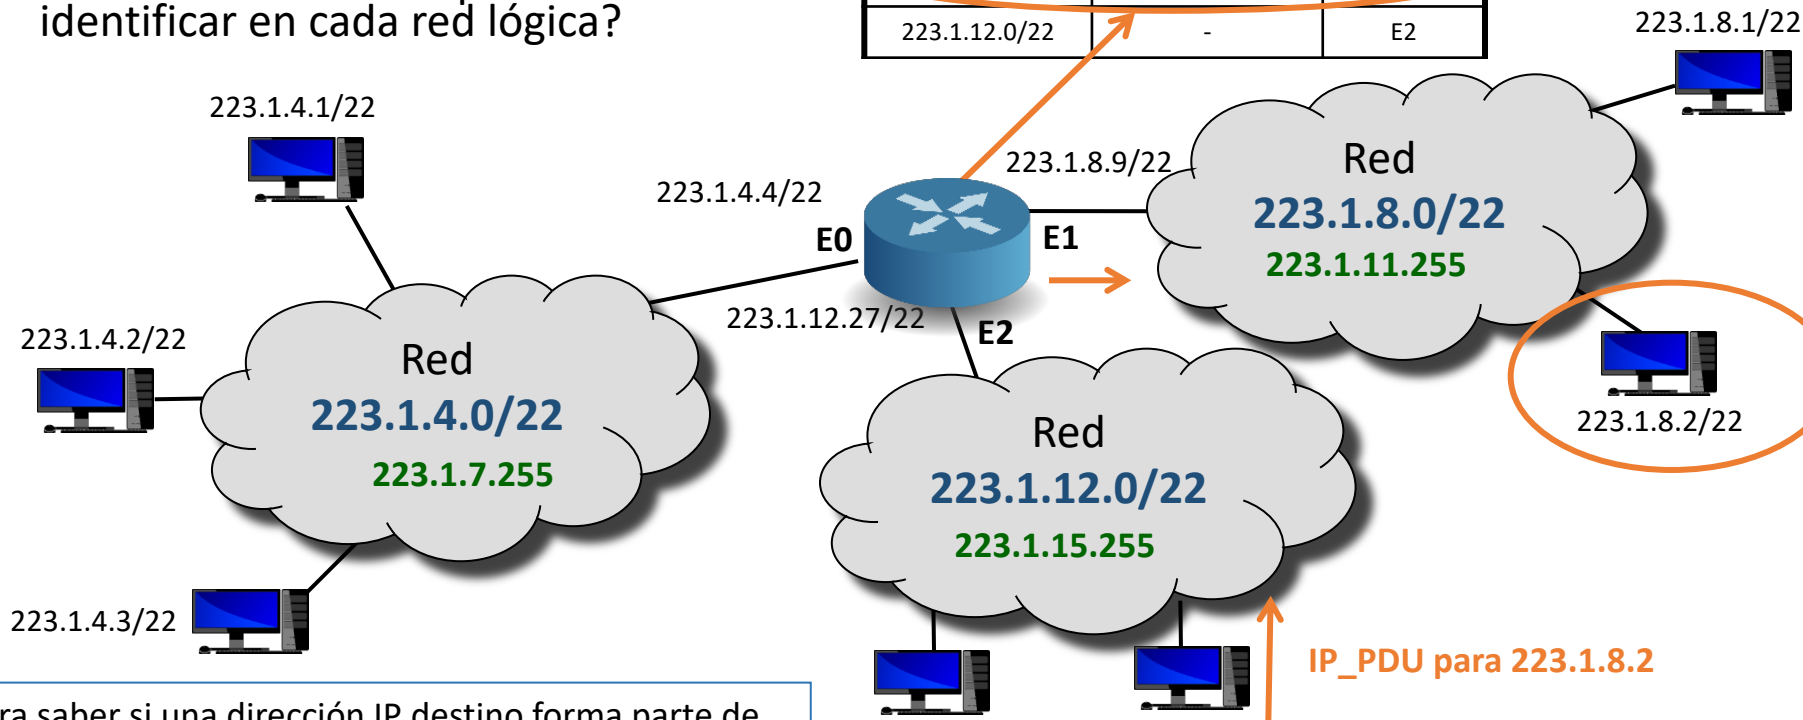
identificar en cada red lógica?

| 223.1.12.0/22 | - | E2 |
|---|---|---|

223.1.8.1/22

223.1.4.1/22

223.1.8.9/22

Red
223.1.8.0/22
223.1.11.255

223.1.4.4/22

E0

E1

223.1.4.2/22

223.1.12.27/22

E2

Red
223.1.4.0/22
223.1.7.255

Red
223.1.12.0/22
223.1.15.255

223.1.8.2/22

223.1.4.3/22

IP_PDU para 223.1.8.2

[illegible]ra saber si una dirección IP destino forma parte de